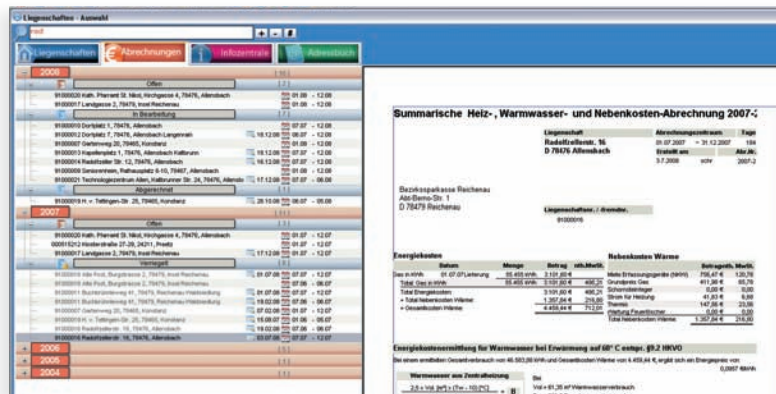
Liegenschaften - Auswahl

Liegenschaften | Abrechnungen | Infozentrale | Adressbuch

2008

Offen

91000020 Kath. Pfarramt St. Nikol, Kirchgasse 4, 78476, Allensbach | 01.08 - 12.08
91000017 Landgasse 2, 78479, Insel Reichenau | 01.08 - 12.08

In Bearbeitung

91000010 Dorfplatz 7, 78476, Allensbach | 01.08 - 12.08
91000012 Dorfplatz 7, 78476, Allensbach Langenrain | 16.12.08 | 01.07 - 12.08
91000007 Gerberweg 20, 78465, Konstanz | 01.08 - 12.08
91000013 Kapellenplatz 1, 78476, Allensbach Kaltbrunn | 16.12.08 | 01.07 - 12.08
91000014 Radolfzeller Str. 12, 78476, Allensbach | 16.12.08 | 01.07 - 12.08
91000009 Seniorenheim, Rathausplatz 8-10, 78467, Allensbach | 01.08 - 12.08
91000021 Technologiezentrum Allen, Kaltbrunner Str. 24, 78476, Allensb | 17.12.08 | 01.07 - 06.08

Abgerechnet

91000019 H. v. Tettingen-Str. 25, 78465, Konstanz | 28.10.08 | 01.07 - 06.08

2007

Offen

91000020 Kath. Pfarramt St. Nikol, Kirchgasse 4, 78476, Allensbach | 01.07 - 12.07
00051212 Hinsterstraße 27-28, 24211, Preetz | 01.07 - 12.07
91000017 Landgasse 2, 78479, Insel Reichenau | 17.12.08 | 01.07 - 12.07

Verriegelt

91000003 Alte Post, Burgstrasse 2, 78479, Insel Reichenau | 01.07.08 | 01.07 - 12.07
91000002 Alte Post, Burgstrasse 2, 78479, Insel Reichenau | 07.06 - 06.07
91000001 Buchenhornweg 41, 78479, Reichenau Waldsiedlung | 19.02.08 | 01.07 - 12.07
91000011 Buchenhornweg 41, 78479, Reichenau Waldsiedlung | 19.02.08 | 07.06 - 06.07
91000007 Gerberweg 20, 78465, Konstanz | 07.02.08 | 01.07 - 12.07
91000019 H. v. Tettingen-Str. 25, 78465, Konstanz | 15.08.07 | 01.06 - 06.07
91000016 Radolfzeller Str., 78476, Allensbach | 19.02.08 | 01.07 - 12.07
91000016 Radolfzellerstr. 16, 78476, Allensbach | 03.07.08 | 01.07 - 12.07

2006
2005
2004

Summarische Heiz-, Warmwasser- und Nebenkosten-Abrechnung 2007-

| Liegenschaft | Abrechnungszeitraum | Tage |
|---|---|---|
| Radolfzellerstr. 16 D 78476 Allensbach | 01.07.2007 - 31.12.2007 | 184 |
| | Erstellt am | Abr.Nr. |
| | 3.7.2008 | schr | 2007-2 |

Bezirkssparkasse Reichenau
Abt-Berno-Str. 1
D 78479 Reichenau

Liegenschaftsnr. / Grundnr.
91000016

Energiekosten

| | Datum | Menge | Betrag | ntto.MwSt. |
|---|---|---|---|---|
| Gas in KWh | 01.07.07 Lieferung | 85.455 kWh | 3.101,60 € | |
| Total: Gas in KWh | | 85.455 kWh | 3.101,60 € | 495,21 |
| Total Energiekosten | | | 3.101,60 € | 495,21 |
| + Total Nebenkosten Wärme | | | 1.357,84 € | 216,80 |
| = Gesamtkosten Wärme | | | 4.459,44 € | 712,01 |

Nebenkosten Wärme

| | Betrag mtl. | MwSt. |
|---|---|---|
| Miete Erfassungsgeräte (WHN) | 756,47 € | 120,78 |
| Grundpreis Gas | 411,90 € | 65,76 |
| Schornsteinfeger | 0,00 € | 0,00 |
| Strom für Heizung | 41,83 € | 6,68 |
| Thermo | 147,55 € | 23,56 |
| Wartung Feuerlöscher | 0,00 € | 0,00 |
| Total Nebenkosten Wärme | 1.357,84 € | 216,80 |

Energiekostenermittlung für Warmwasser bei Erwärmung auf 60° C entspr. §9.2 HKVO

Bei einem ermittelten Gesamtverbrauch von 46.583,88 kWh und Gesamtkosten Wärme von 4.459,44 €, ergibt sich ein Energiepreis von 0,0957 €/kWh

Warmwasser aus Zentralheizung

$2,5 \times Vol. (m^3) \times (Tw - 10)(°C)$ = B

Bei
Vol = 61,35 m³ Warmwasserverbrauch